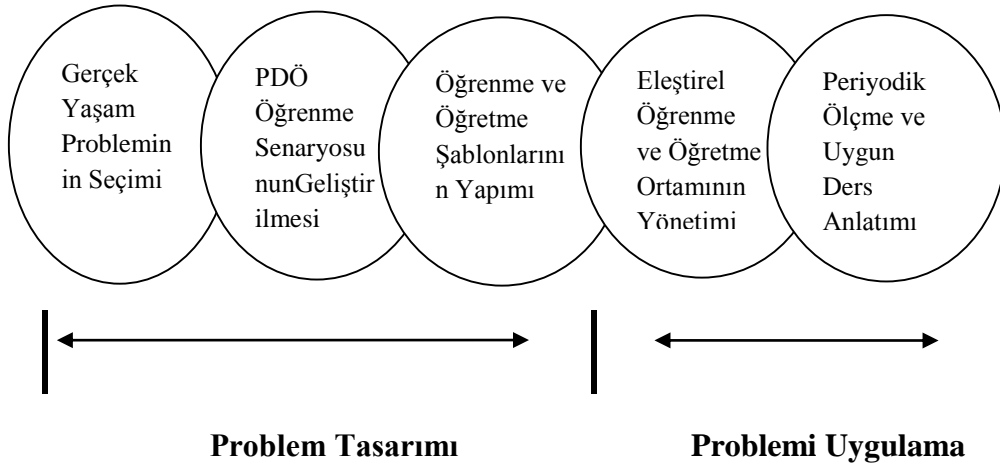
Gerçek Yaşam Problemin in Seçimi

PDÖ Öğrenme Senaryosu nunGeliştir ilmesi

Öğrenme ve Öğretme Şablonlarını n Yapımı

Eleştirel Öğrenme ve Öğretme Ortamının Yönetimi

Periyodik Ölçme ve Uygun Ders Anlatımı

Problem Tasarımı

Problemi Uygulama